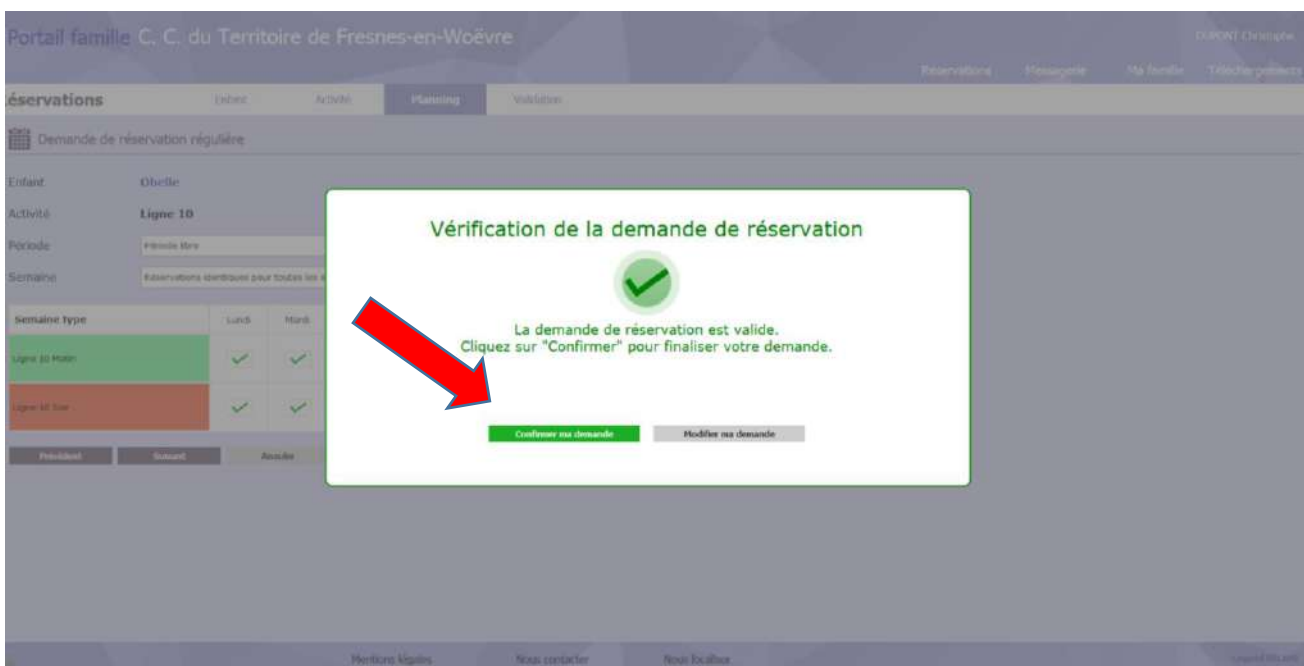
Portail famille C. C. du Territoire de Fresnes-en-Woëvre

DUPONT Christophe

Réservations Messagerie Ma famille Télécharger

éservations Enfant Activité Planning Validation

Demande de réservation régulière

Enfant Obelle

Activité Ligne 10

Période Période libre

Semaine Réservations identiques pour toutes les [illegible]

| Semaine type | Lundi | Mardi |
|---|---|---|
| Ligne 10 Matin | ✓ | ✓ |
| Ligne 10 Soir | ✓ | ✓ |

Précédent Suivant Annuler

Vérification de la demande de réservation

La demande de réservation est valide.
Cliquez sur "Confirmer" pour finaliser votre demande.

Confirmer ma demande Modifier ma demande

Mentions légales Nous contacter Nous localiser